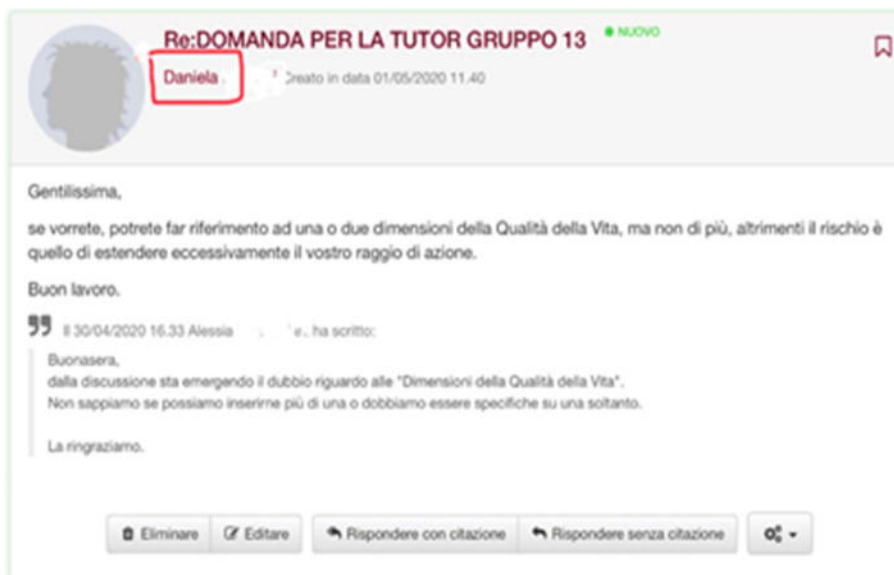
Re:DOMANDA PER LA TUTOR GRUPPO 13 ● NUOVO

Daniela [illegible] Creato in data 01/05/2020 11.40

Gentilissima,

se vorrete, potrete far riferimento ad una o due dimensioni della Qualità della Vita, ma non di più, altrimenti il rischio è quello di estendere eccessivamente il vostro raggio di azione.

Buon lavoro.

Il 30/04/2020 16.33 Alessia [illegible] ha scritto:

Buonasera,
dalla discussione sta emergendo il dubbio riguardo alle "Dimensioni della Qualità della Vita".
Non sappiamo se possiamo inserirne più di una o dobbiamo essere specifiche su una soltanto.

La ringraziamo.

Eliminare | Editare | Rispondere con citazione | Rispondere senza citazione